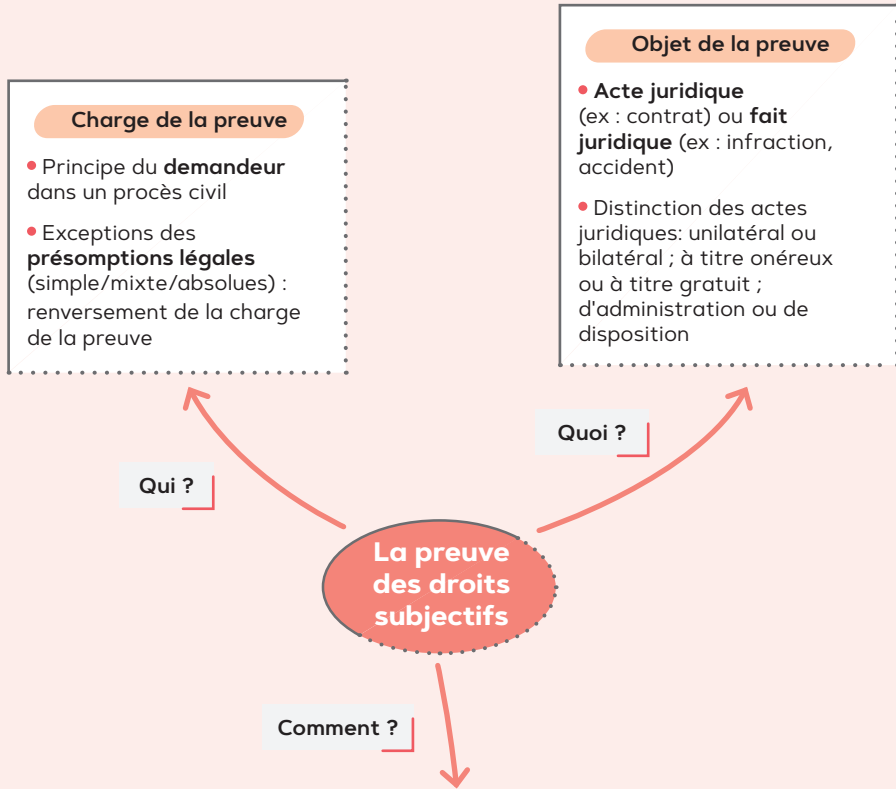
Charge de la preuve

• Principe du **demandeur** dans un procès civil

• Exceptions des **présomptions légales** (simple/mixte/absolues) : renversement de la charge de la preuve

Objet de la preuve

• **Acte juridique** (ex : contrat) ou **fait juridique** (ex : infraction, accident)

• Distinction des actes juridiques: unilatéral ou bilatéral ; à titre onéreux ou à titre gratuit ; d'administration ou de disposition

Qui ?

Quoi ?

La preuve des droits subjectifs

Comment ?